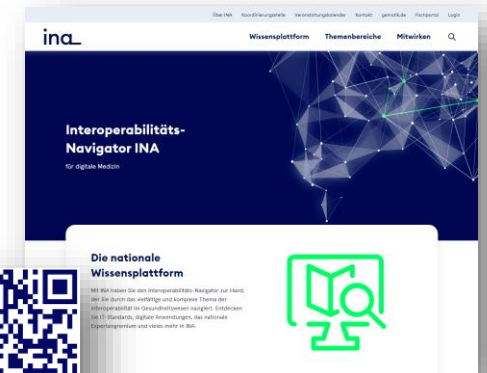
Über INA Koordinierungsstelle Veranstaltungskalender Kontakt gematik.de Fachportal Login

ina

Wissensplattform Themenbereiche Mitwirken

Interoperabilitäts-Navigator INA

für digitale Medizin

Die nationale Wissensplattform

Mit INA haben Sie den Interoperabilitäts-Navigator zur Hand, der Sie durch das vielfältige und komplexe Thema der Interoperabilität im Gesundheitswesen navigiert. Entdecken Sie IT-Standards, digitale Anwendungen, das nationale Expertengremium und vieles mehr in INA.